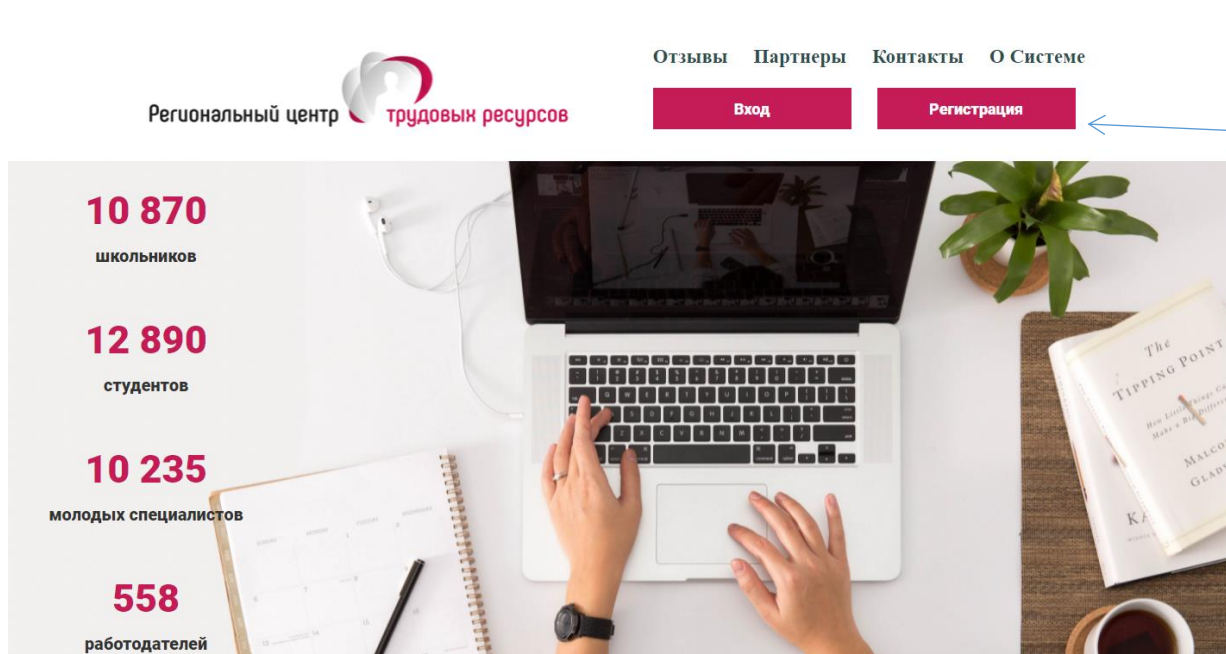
Региональный центр трудовых ресурсов

Отзывы Партнеры Контакты О Системе

Вход

Регистрация

10 870
школьников

12 890
студентов

10 235
молодых специалистов

558
работодателей

The
TIPPING POINT
How Little Things Can Make a Big Difference
MALCOLM GLADWELL